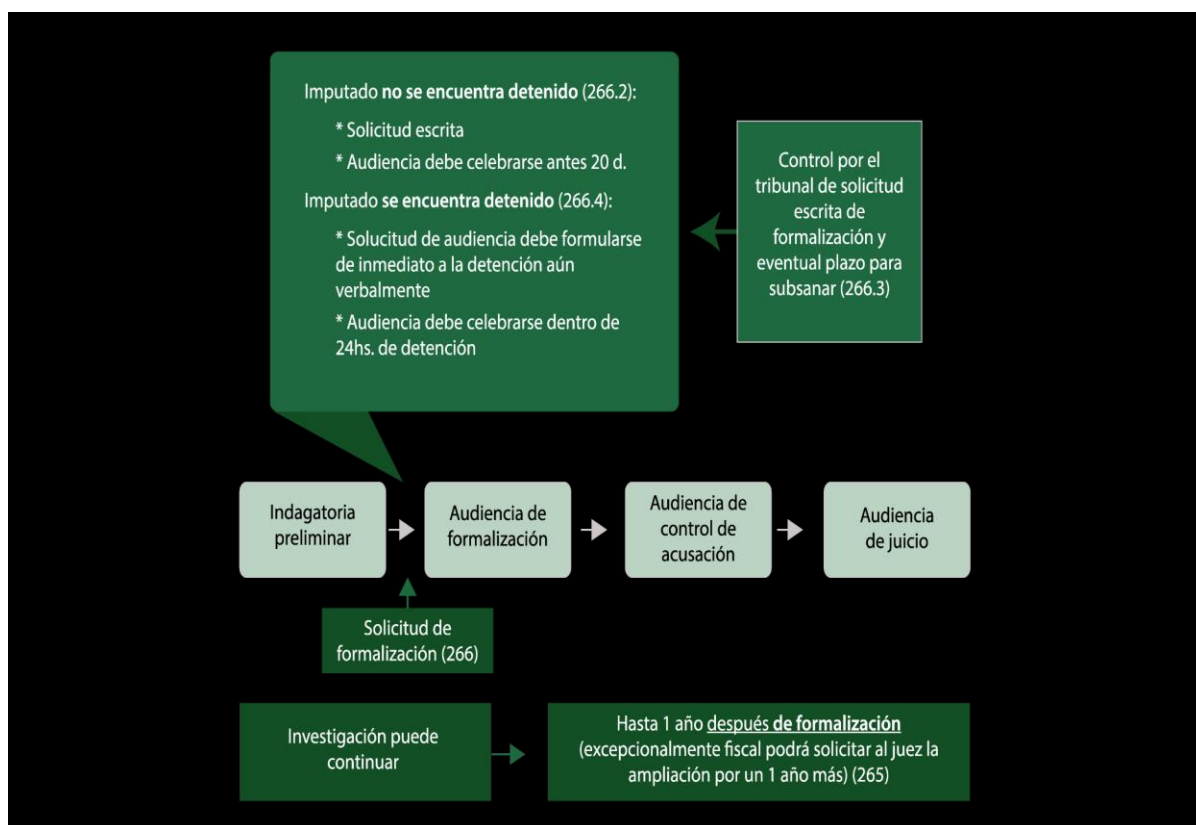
Imputado **no se encuentra detenido** (266.2):

* Solicitud escrita

* Audiencia debe celebrarse antes 20 d.

Imputado **se encuentra detenido** (266.4):

* Solucitud de audiencia debe formularse de inmediato a la detención aún verbalmente

* Audiencia debe celebrarse dentro de 24hs. de detención

Control por el tribunal de solicitud escrita de formalización y eventual plazo para subsanar (266.3)

Indagatoria preliminar

Audiencia de formalización

Audiencia de control de acusación

Audiencia de juicio

Solicitud de formalización (266)

Investigación puede continuar

Hasta 1 año <u>después</u> **<u>de formalización</u>** (excepcionalmente fiscal podrá solicitar al juez la ampliación por un 1 año más) (265)